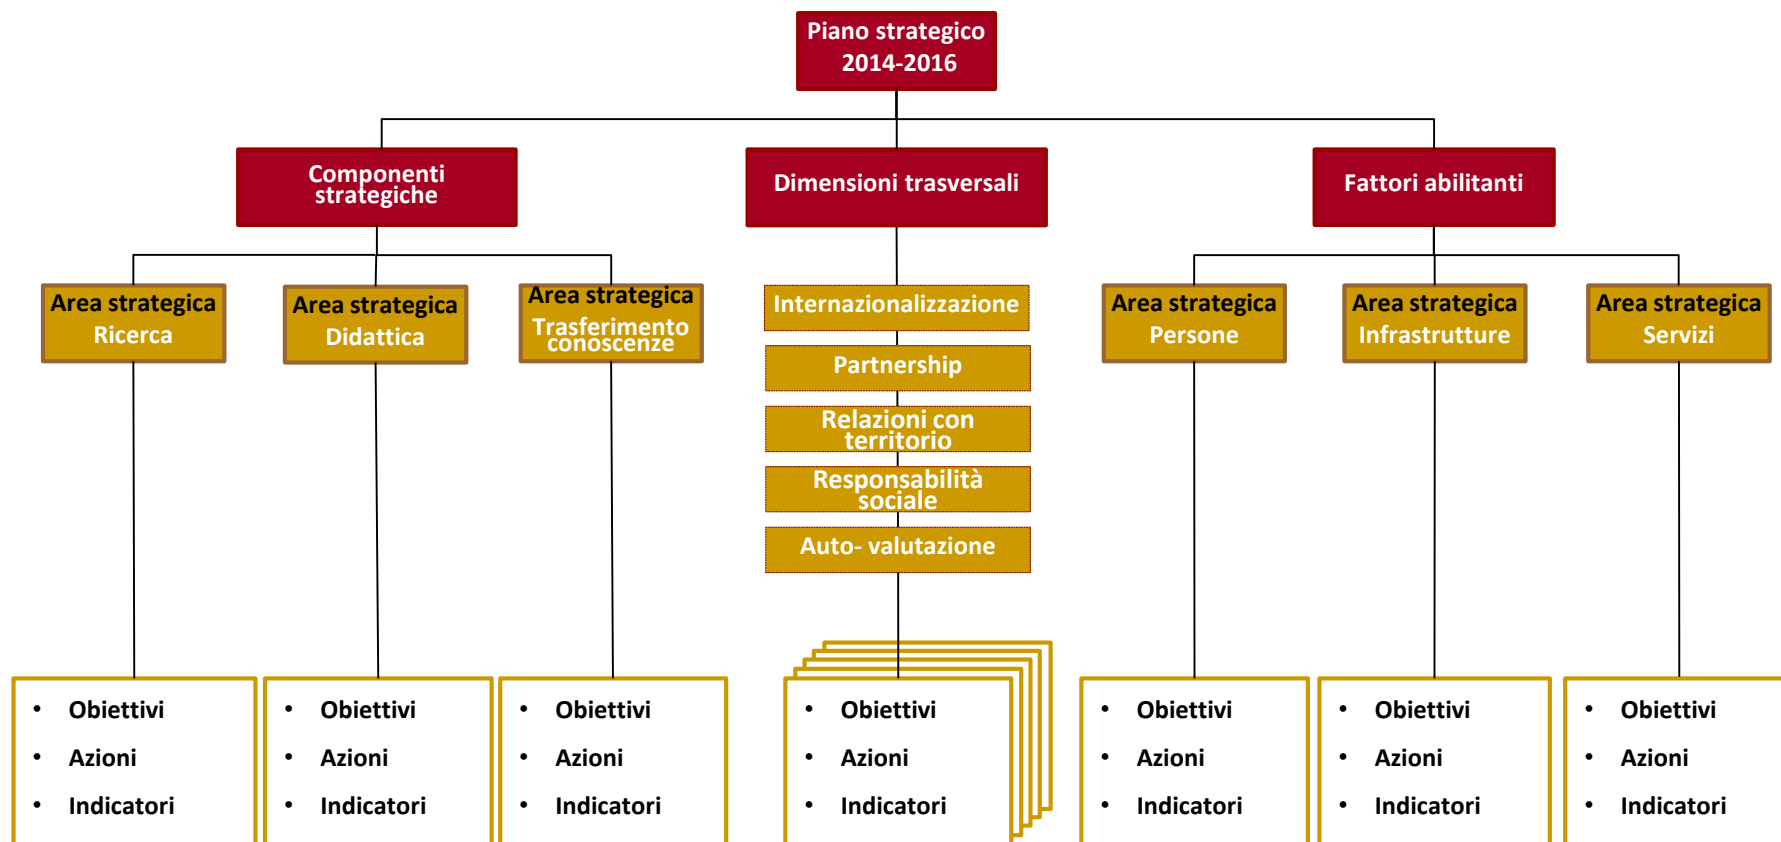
Piano strategico 2014-2016

Componenti strategiche

Dimensioni trasversali

Fattori abilitanti

Area strategica Ricerca

Area strategica Didattica

Area strategica Trasferimento conoscenze

Internazionalizzazione

Partnership

Relazioni con territorio

Responsabilità sociale

Auto- valutazione

Area strategica Persone

Area strategica Infrastrutture

Area strategica Servizi

- Obiettivi
- Azioni
- Indicatori

- Obiettivi
- Azioni
- Indicatori

- Obiettivi
- Azioni
- Indicatori

- Obiettivi
- Azioni
- Indicatori

- Obiettivi
- Azioni
- Indicatori

- Obiettivi
- Azioni
- Indicatori

- Obiettivi
- Azioni
- Indicatori